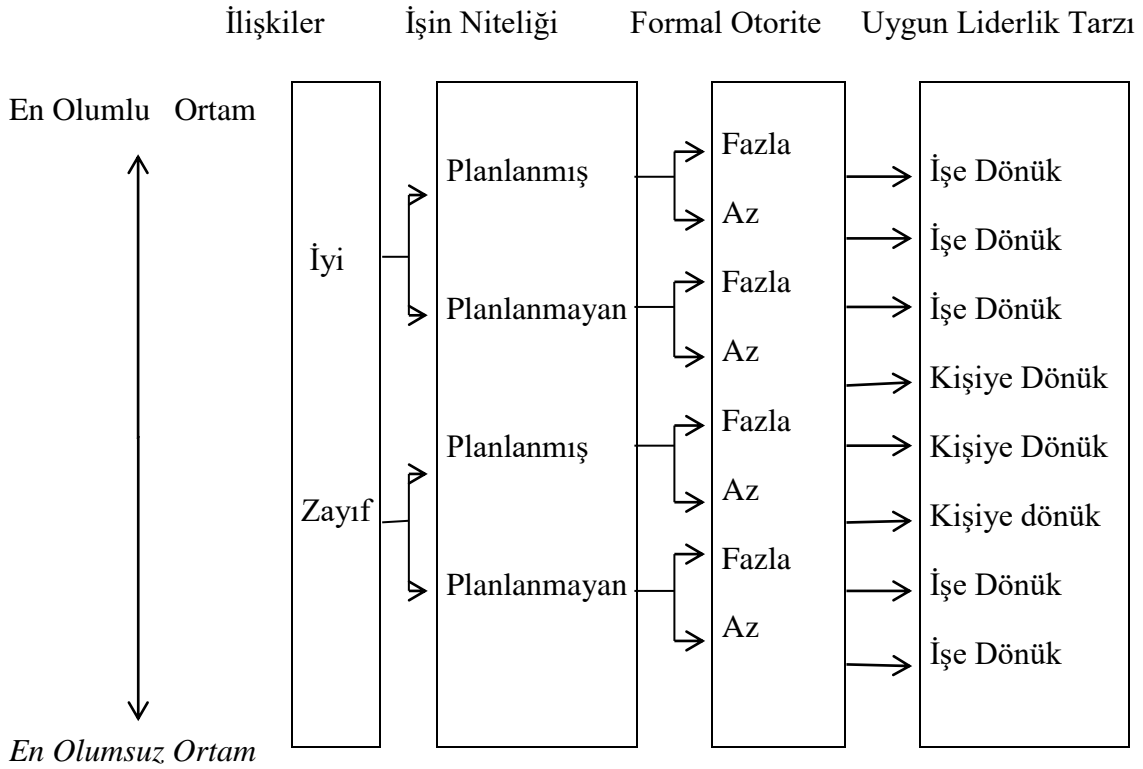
İlişkiler İşin Niteliği Formal Otorite Uygun Liderlik Tarzı

En Olumlu Ortam

İyi

Planlanmış

Fazla

Az

Planlanmayan

Fazla

Az

Zayıf

Planlanmış

Fazla

Az

Planlanmayan

Fazla

Az

İşe Dönük

İşe Dönük

İşe Dönük

Kişiye Dönük

Kişiye Dönük

Kişiye dönük

İşe Dönük

İşe Dönük

En Olumsuz Ortam